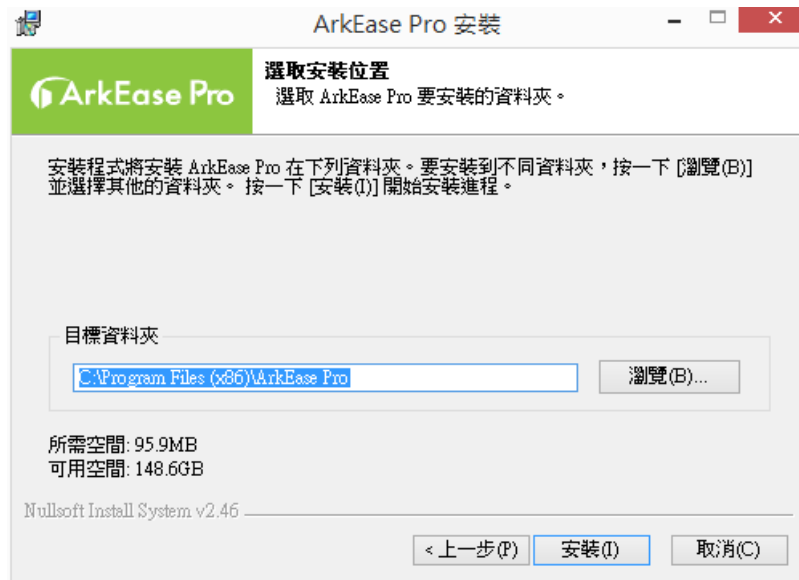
ArkEase Pro 安裝

ArkEase Pro

選取安裝位置
選取 ArkEase Pro 要安裝的資料夾。

安裝程式將安裝 ArkEase Pro 在下列資料夾。要安裝到不同資料夾，按一下 [瀏覽(B)] 並選擇其他的資料夾。 按一下 [安裝(I)] 開始安裝進程。

目標資料夾

C:\Program Files (x86)\ArkEase Pro

瀏覽(B)...

所需空間: 95.9MB
可用空間: 148.6GB

Nullsoft Install System v2.46

< 上一步(P)
安裝(I)
取消(C)